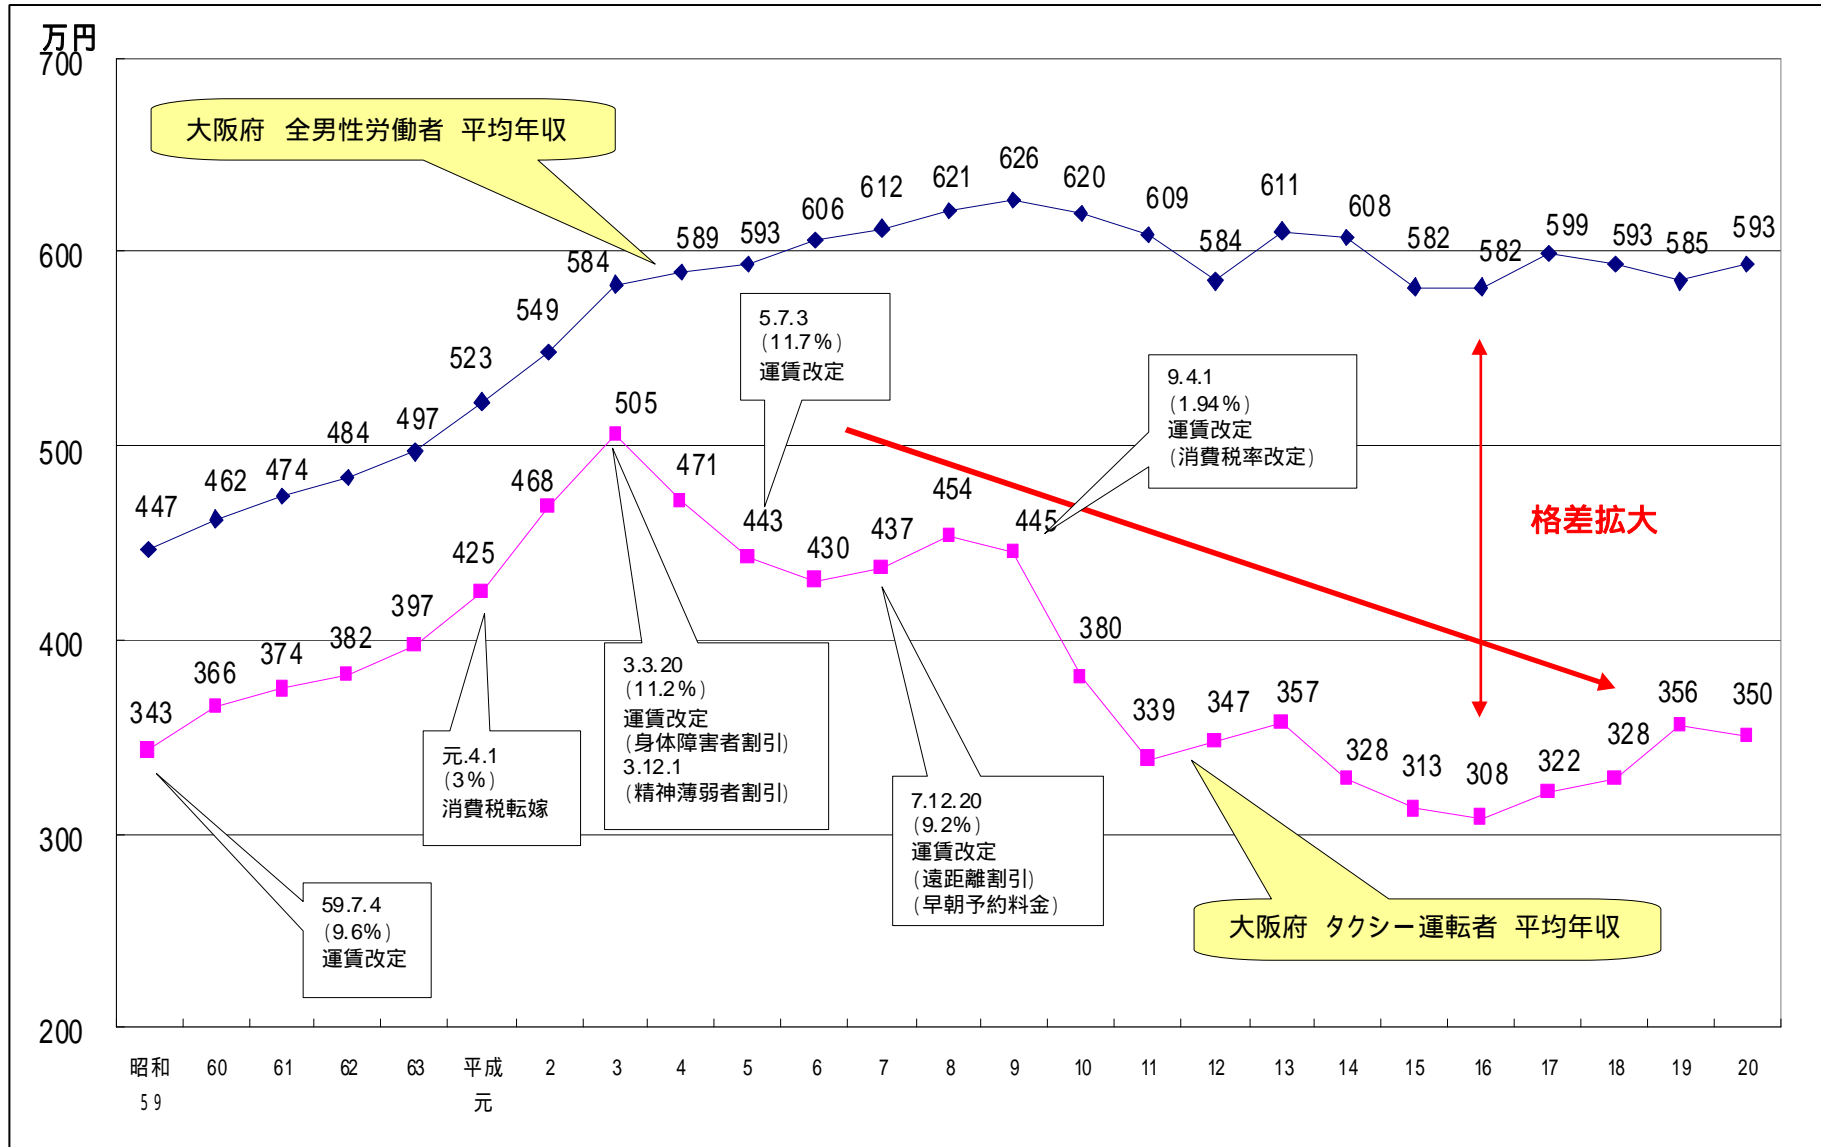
万円
700
600
500
400
300
200

大阪府　全男性労働者　平均年収

447 462 474 484 497 523 549 584 589 593 606 612 621 626 620 609 584 611 608 582 582 599 593 585 593

343 366 374 382 397 425 468 505 471 443 430 437 454 445 380 339 347 357 328 313 308 322 328 356 350

5.7.3
（11.7％）
運賃改定

9.4.1
（1.94％）
運賃改定
（消費税率改定）

格差拡大

3.3.20
（11.2％）
運賃改定
（身体障害者割引）
3.12.1
（精神薄弱者割引）

元.4.1
（3％）
消費税転嫁

7.12.20
（9.2％）
運賃改定
（遠距離割引）
（早朝予約料金）

59.7.4
（9.6％）
運賃改定

大阪府　タクシー運転者　平均年収

昭和59 60 61 62 63 平成元 2 3 4 5 6 7 8 9 10 11 12 13 14 15 16 17 18 19 20